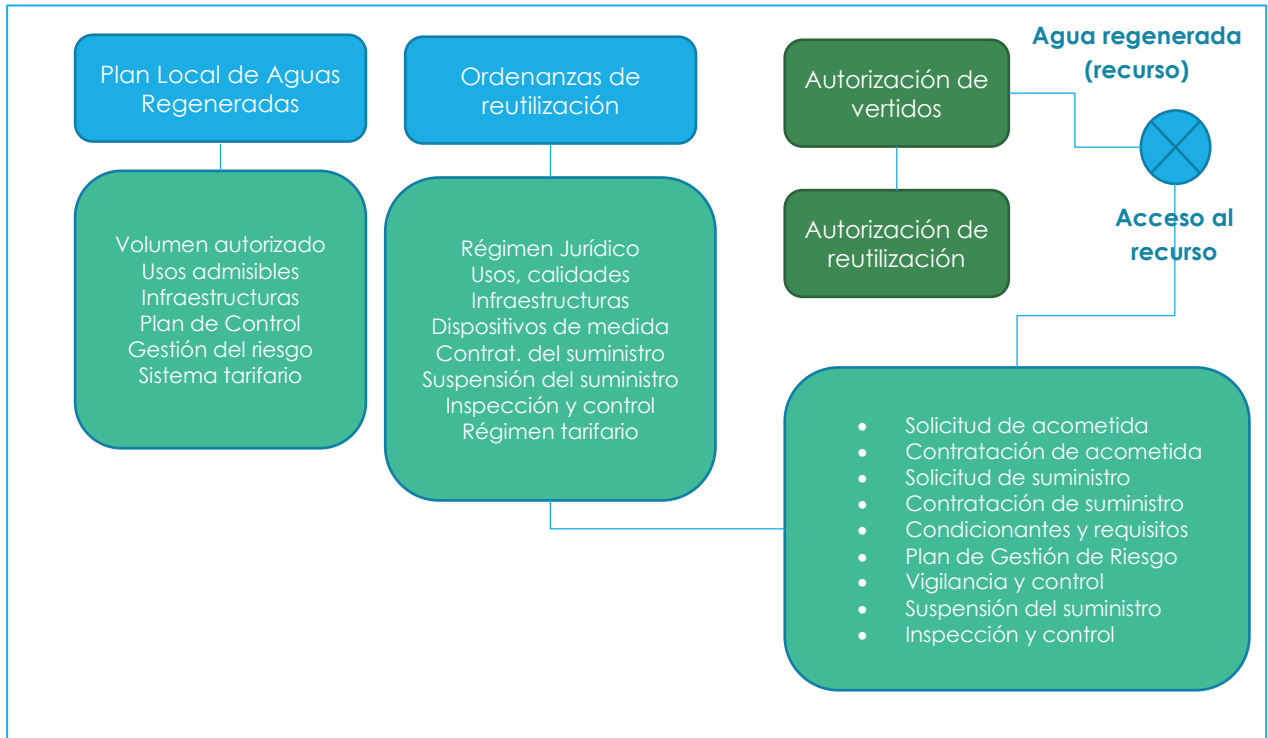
Plan Local de Aguas Regeneradas

Volumen autorizado
Usos admisibles
Infraestructuras
Plan de Control
Gestión del riesgo
Sistema tarifario

Ordenanzas de reutilización

Régimen Jurídico
Usos, calidades
Infraestructuras
Dispositivos de medida
Contrat. del suministro
Suspensión del suministro
Inspección y control
Régimen tarifario

Autorización de vertidos

Autorización de reutilización

Agua regenerada (recurso)

Acceso al recurso

- Solicitud de acometida
- Contratación de acometida
- Solicitud de suministro
- Contratación de suministro
- Condicionantes y requisitos
- Plan de Gestión de Riesgo
- Vigilancia y control
- Suspensión del suministro
- Inspección y control